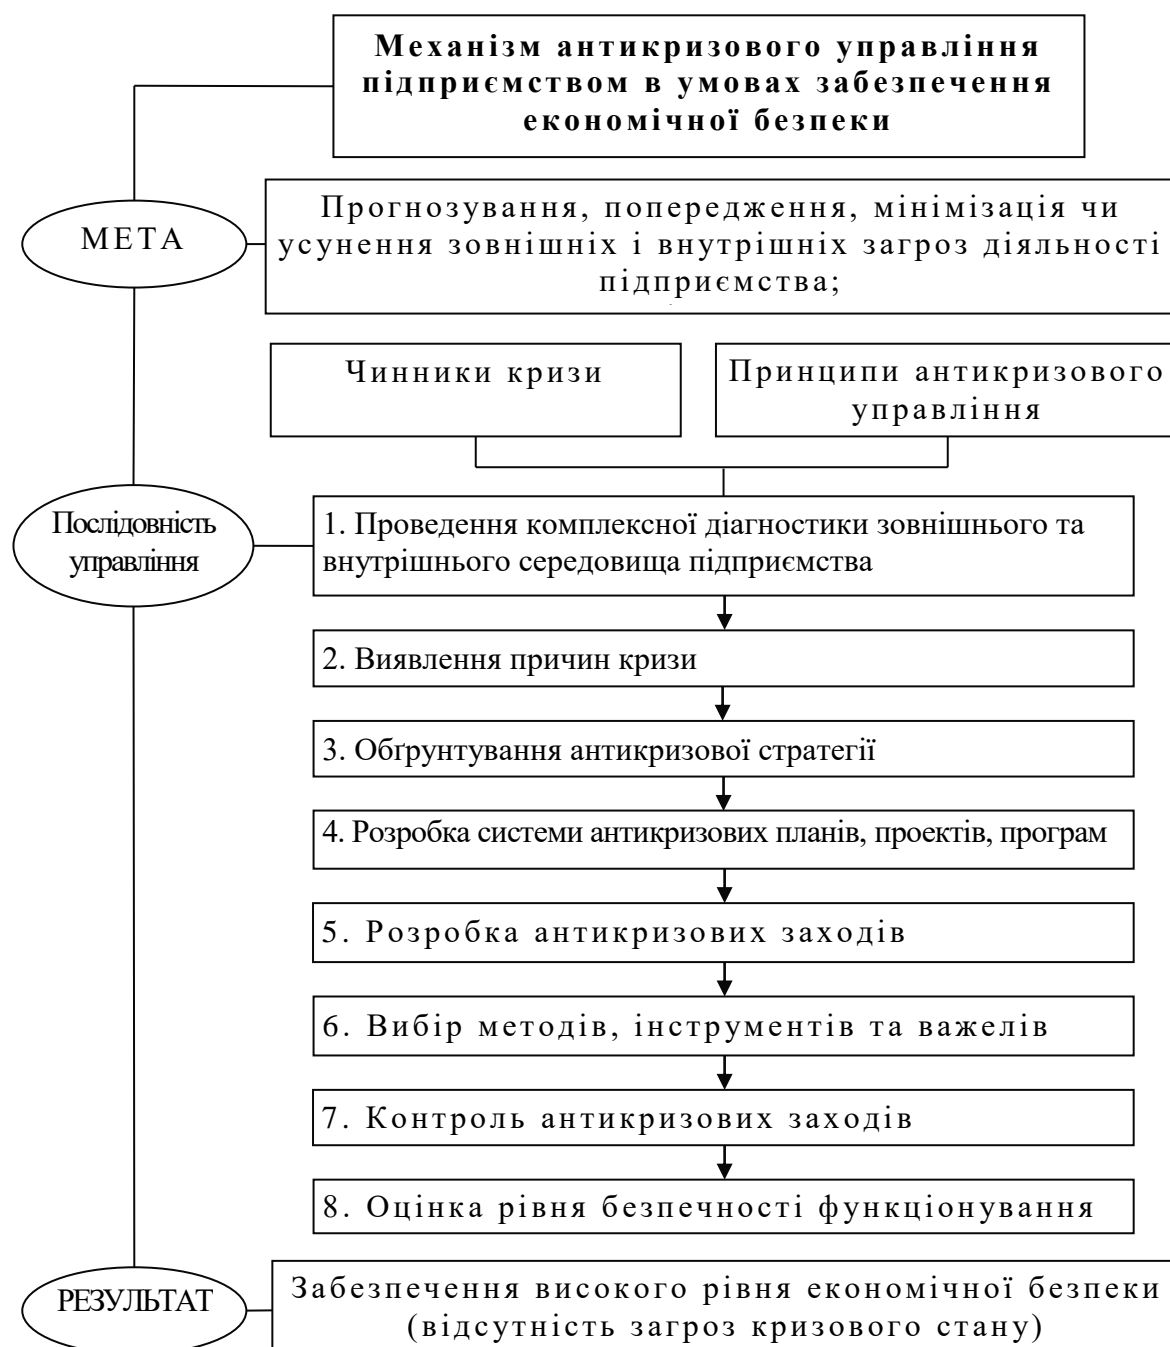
Механізм антикризового управління підприємством в умовах забезпечення економічної безпеки

МЕТА

Прогнозування, попередження, мінімізація чи усунення зовнішніх і внутрішніх загроз діяльності підприємства;

Чинники кризи

Принципи антикризового управління

Послідовність управління

1. Проведення комплексної діагностики зовнішнього та внутрішнього середовища підприємства

2. Виявлення причин кризи

3. Обґрунтування антикризової стратегії

4. Розробка системи антикризових планів, проектів, програм

5. Розробка антикризових заходів

6. Вибір методів, інструментів та важелів

7. Контроль антикризових заходів

8. Оцінка рівня безпечності функціонування

РЕЗУЛЬТАТ

Забезпечення високого рівня економічної безпеки (відсутність загроз кризового стану)